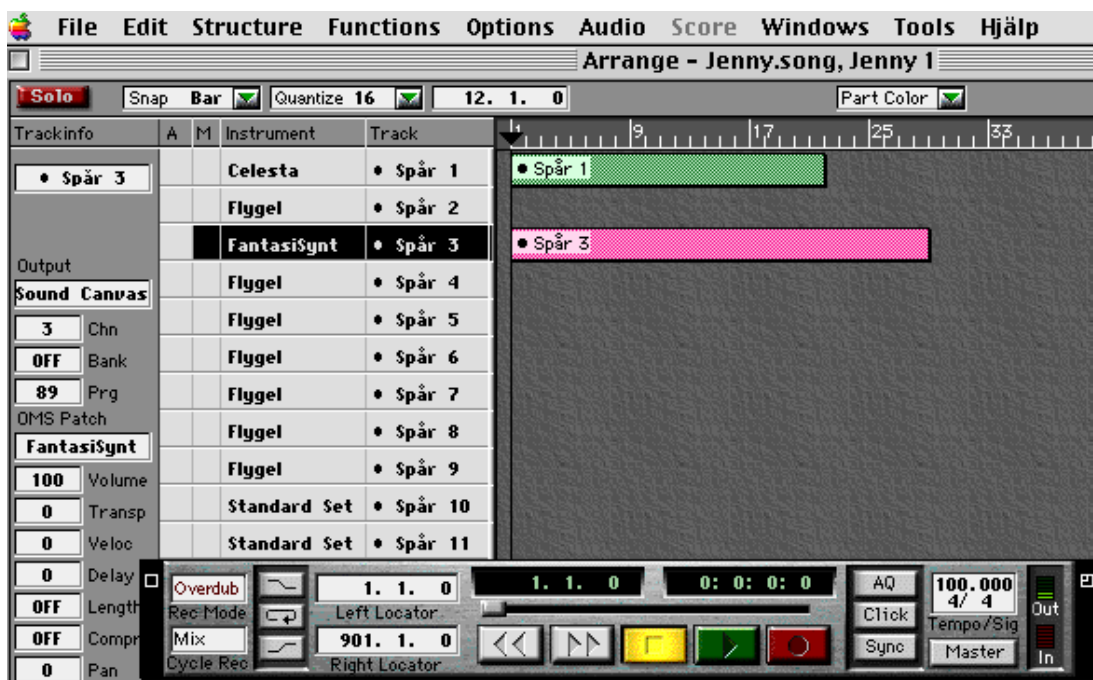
File Edit Structure Functions Options Audio Score Windows Tools Hjälp

Arrange - Jenny.song, Jenny 1

Solo Snap Bar Quantize 16 12. 1. 0 Part Color

| Trackinfo | A | M | Instrument | Track |
|---|---|---|---|---|
| • Spår 3 | | | Celesta | • Spår 1 |
| | | | Flygel | • Spår 2 |
| | | | FantasiSynt | • Spår 3 |
| | | | Flygel | • Spår 4 |
| | | | Flygel | • Spår 5 |
| | | | Flygel | • Spår 6 |
| | | | Flygel | • Spår 7 |
| | | | Flygel | • Spår 8 |
| | | | Flygel | • Spår 9 |
| | | | Standard Set | • Spår 10 |
| | | | Standard Set | • Spår 11 |

Output
Sound Canvas
3 Chn
OFF Bank
89 Prg
OMS Patch
FantasiSynt
100 Volume
0 Transp
0 Veloc
0 Delay
OFF Length
OFF Compr
0 Pan

9 17 25 33

• Spår 1

• Spår 3

Overdub
Rec Mode
Mix
Cycle Rec
1. 1. 0
Left Locator
901. 1. 0
Right Locator
1. 1. 0
0: 0: 0: 0
AQ
Click
Sync
100.000
4/ 4
Tempo/Sig
Master
Out
In